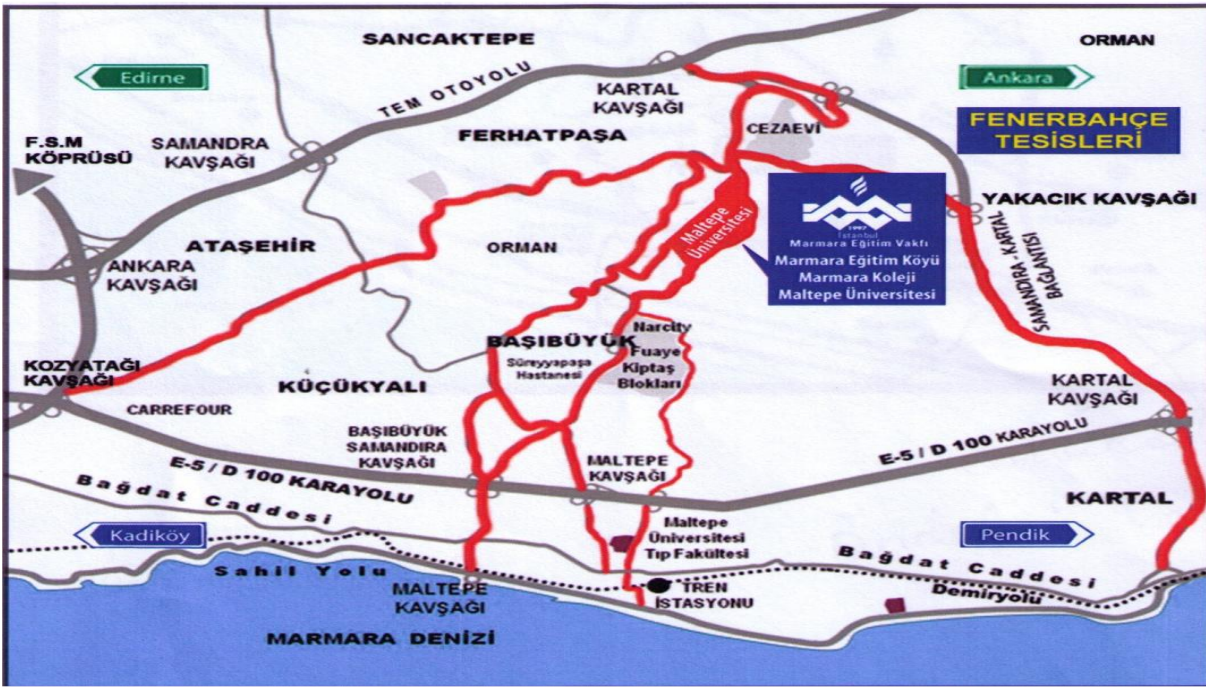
SANCAKTEPE

ORMAN

Edirne

KARTAL KAVŞAĞI

Ankara

TEM OTOYOLU

FERHATPAŞA

CEZAEVİ

FENERBAHÇE TESİSLERİ

F.S.M KÖPRÜSÜ

SAMANDRA KAVŞAĞI

1997 İstanbul Marmara Eğitim Vakfı

Marmara Eğitim Köyü
Marmara Koleji
Maltepe Üniversitesi

YAKACIK KAVŞAĞI

Maltepe Üniversitesi

ATAŞEHİR

ORMAN

ANKARA KAVŞAĞI

SAMANDIRA - KARTAL BAĞLANTISI

Narcity

BAŞIBÜYÜK

Fuaye

Süreyyapaşa Hastanesi

Kiptaş Blokları

KOZYATAĞI KAVŞAĞI

KÜÇÜKYALI

KARTAL KAVŞAĞI

CARREFOUR

BAŞIBÜYÜK SAMANDIRA KAVŞAĞI

E-5 / D 100 KARAYOLU

MALTEPE KAVŞAĞI

E-5 / D 100 KARAYOLU

Bağdat Caddesi

KARTAL

Maltepe Üniversitesi Tıp Fakültesi

Kadiköy

Pendik

Bağdat Caddesi

Sahil Yolu

MALTEPE KAVŞAĞI

TREN İSTASYONU

Demiryolu

MARMARA DENİZİ